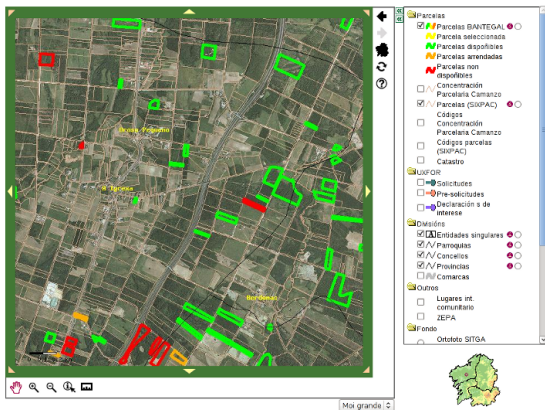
Parcelas
Parcelas BANTEGAL
Parcelas seleccionada
Parcelas disponibles
Parcelas arrendadas
Parcelas non dispoñibles
Concentración Parcelaria Camanzo
Parcelas (SIXPAC)
Códigos Concentración Parcelaria Camanzo
Códigos parcelas (SIXPAC)
Catastro
UXFOR
Solicitudes
Pre-solicitudes
Declaración s de interese
Divisións
Entidades singulares
Parroquias
Concellos
Provincias
Comarcas
Outros
Lugares int. comunitario
ZEPA
Fondo
Ortofoto SITGA

Arnas (Pequeño)
A Tojeira
Bordelas

Moi grande